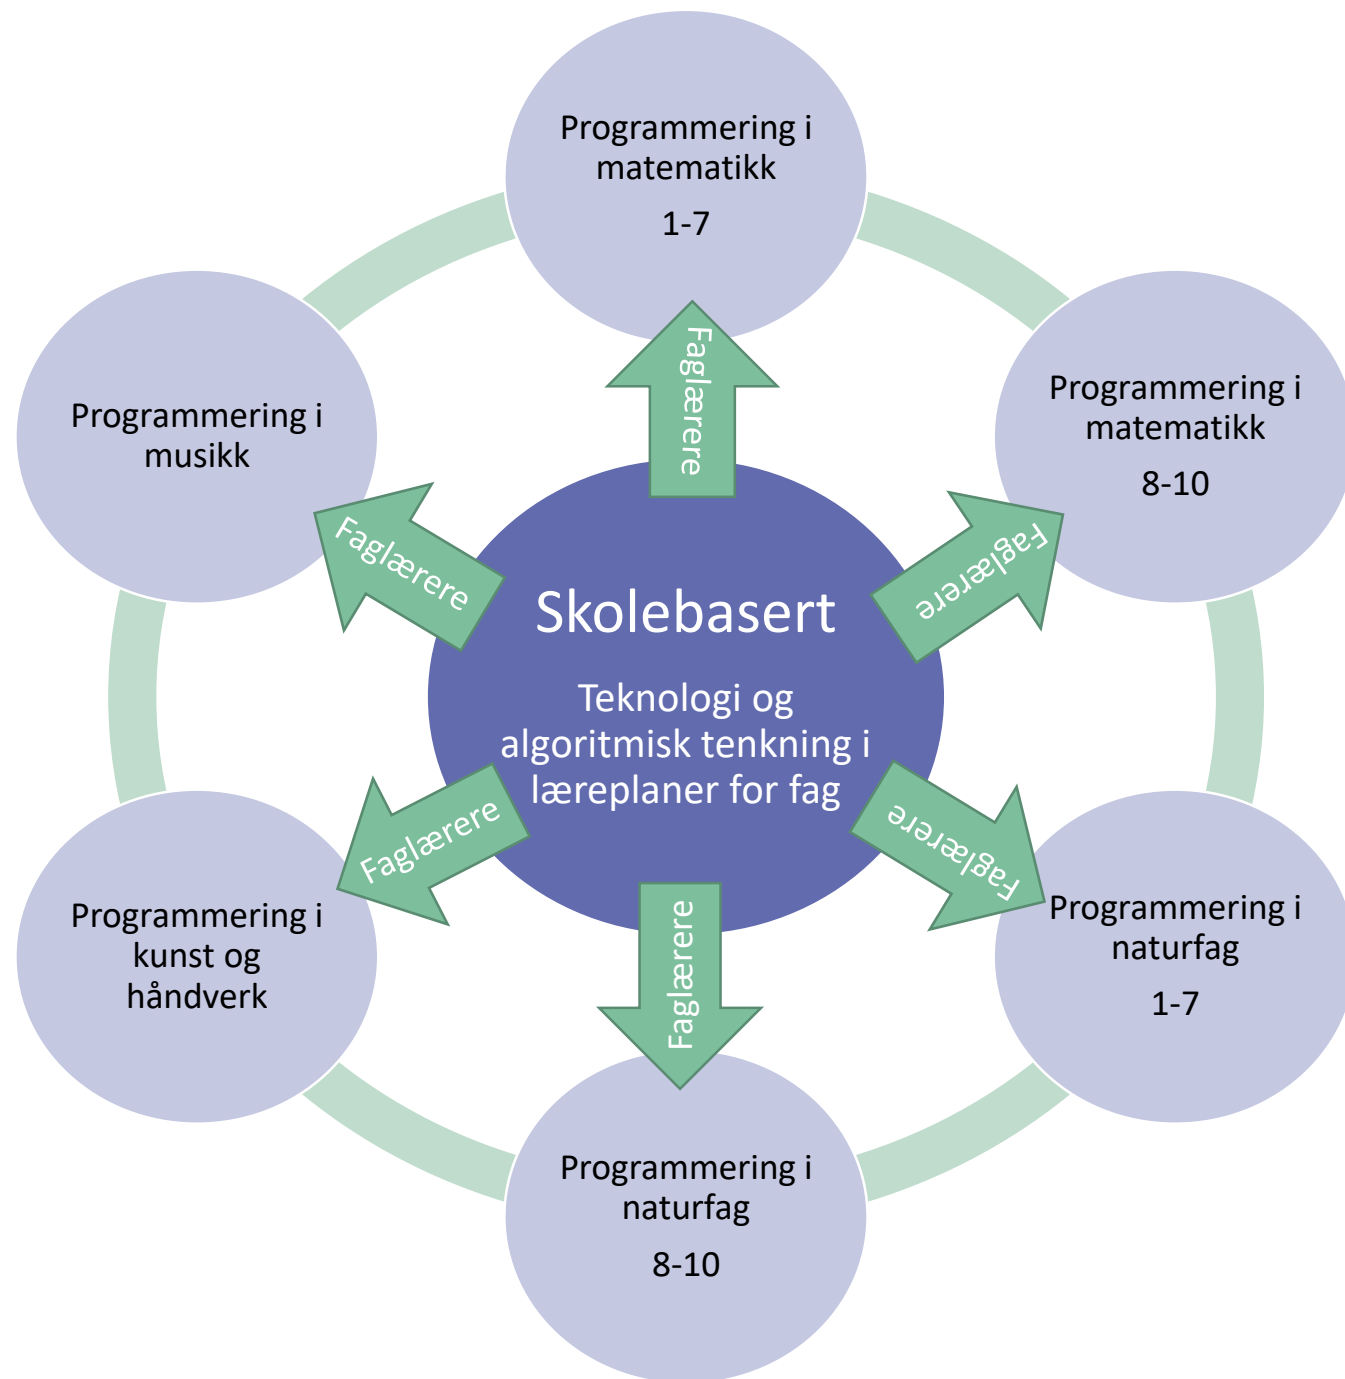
Programmering i matematikk

1-7

Programmering i matematikk

8-10

Programmering i naturfag

1-7

Programmering i naturfag

8-10

Programmering i kunst og håndverk

Programmering i musikk

Skolebasert

Teknologi og algoritmisk tenkning i læreplaner for fag

Faglærere

Faglærere

Faglærere

Faglærere

Faglærere

Faglærere